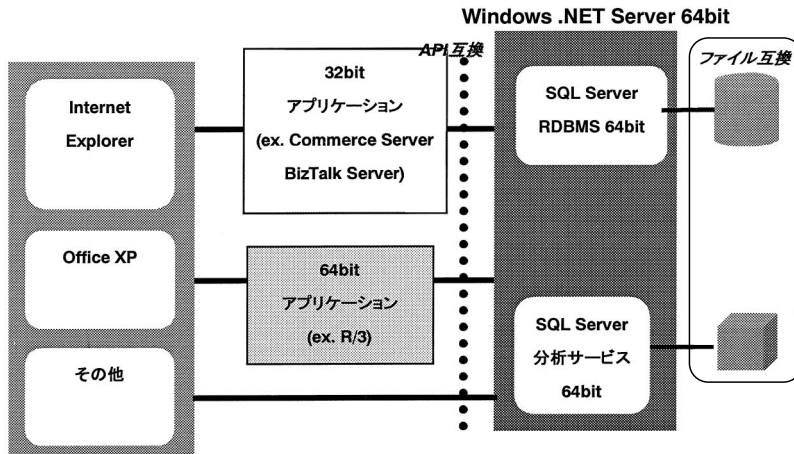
Windows .NET Server 64bit

API互換

ファイル互換

Internet Explorer

Office XP

その他

32bit
アプリケーション
(ex. Commerce Server
BizTalk Server)

64bit
アプリケーション
(ex. R/3)

SQL Server
RDBMS 64bit

SQL Server
分析サービス
64bit